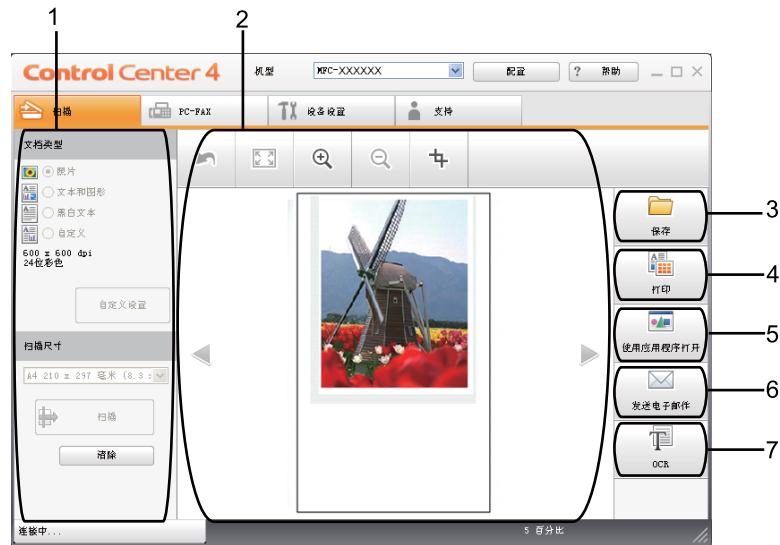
1
2
Control Center 4
机型
MFC-XXXXXX
配置
? 帮助
扫描
PC-FAX
设备设置
支持
文档类型
照片
文本和图形
黑白文本
自定义
600 x 600 dpi
24位彩色
自定义设置
扫描尺寸
A4 210 x 297 毫米 (8.3
扫描
清除
保存
打印
使用应用程序打开
发送电子邮件
OCR
3
4
5
6
7
连接中...
5 百分比